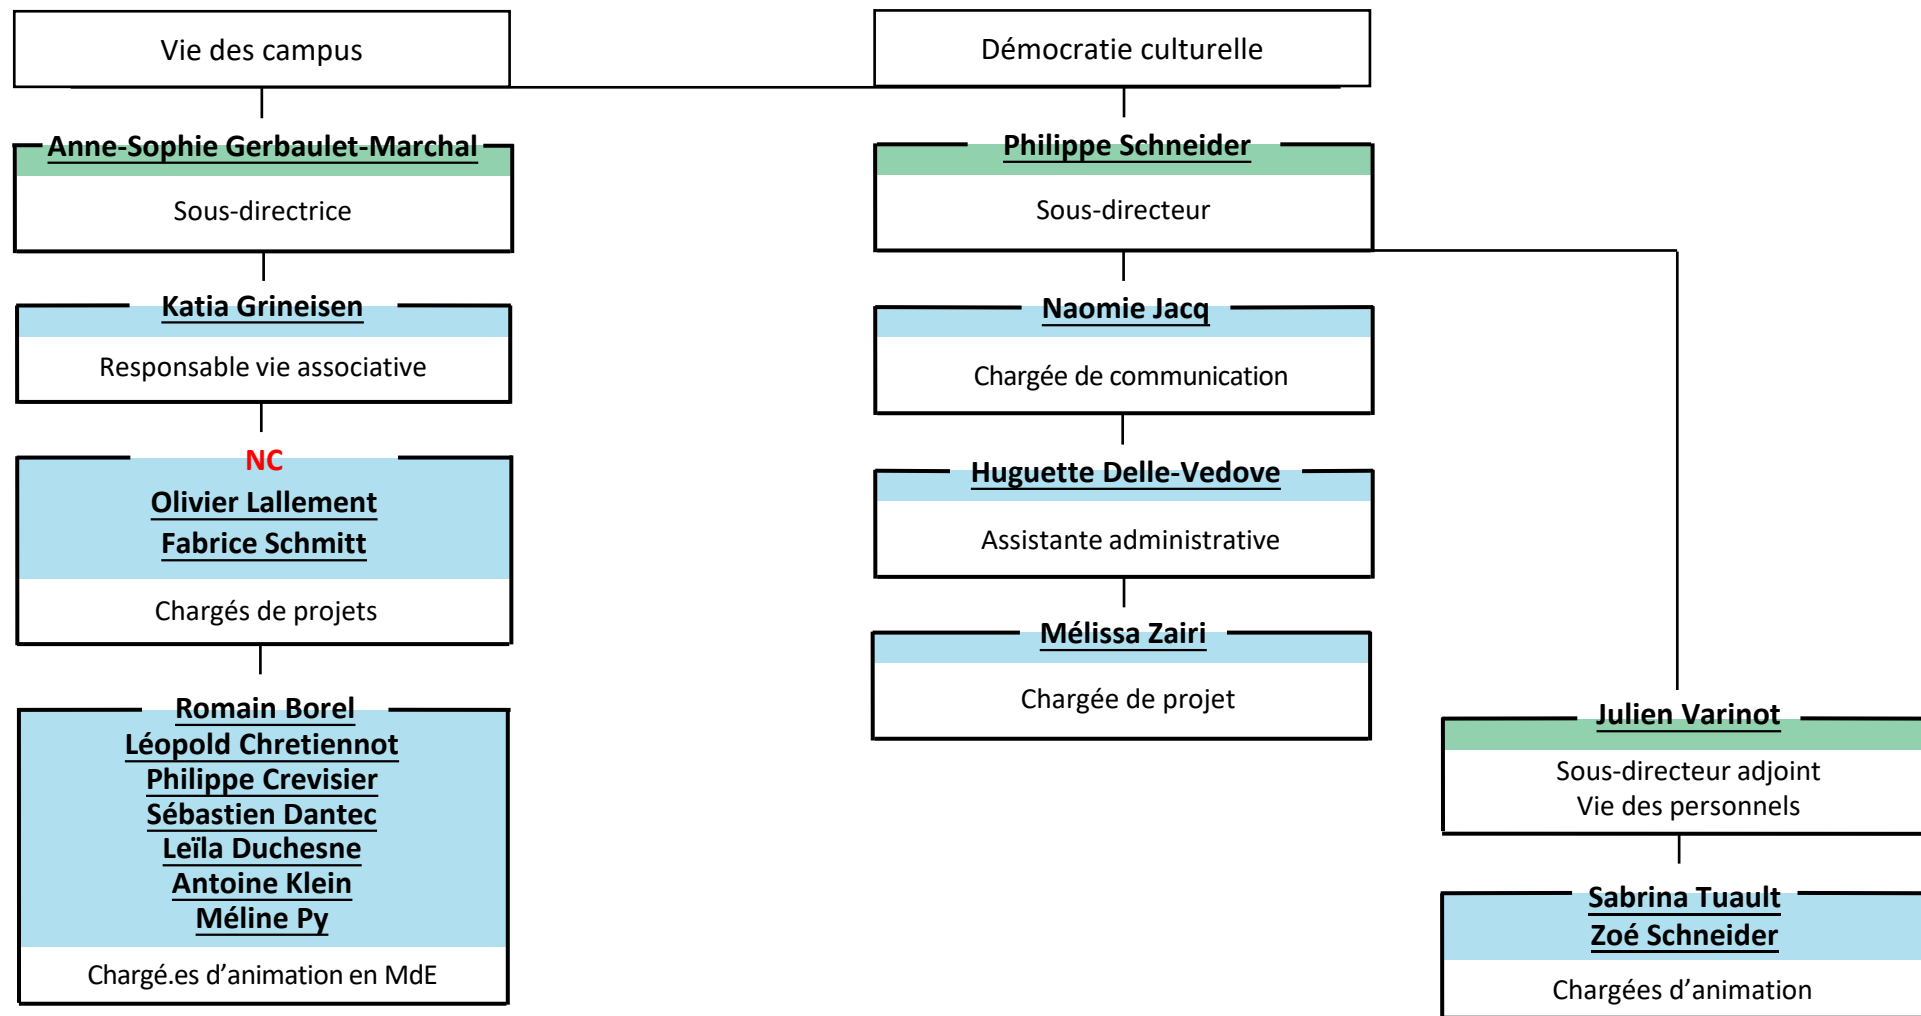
Vie des campus

Anne-Sophie Gerbaulet-Marchal
Sous-directrice

Katia Grineisen
Responsable vie associative

NC
Olivier Lallement
Fabrice Schmitt
Chargés de projets

Romain Borel
Léopold Chretiennot
Philippe Crevisier
Sébastien Dantec
Leïla Duchesne
Antoine Klein
Méline Py
Chargé.es d'animation en MdE

Démocratie culturelle

Philippe Schneider
Sous-directeur

Naomie Jacq
Chargée de communication

Huguette Delle-Vedove
Assistante administrative

Mélissa Zairi
Chargée de projet

Julien Varinot
Sous-directeur adjoint
Vie des personnels

Sabrina Tuault
Zoé Schneider
Chargées d'animation